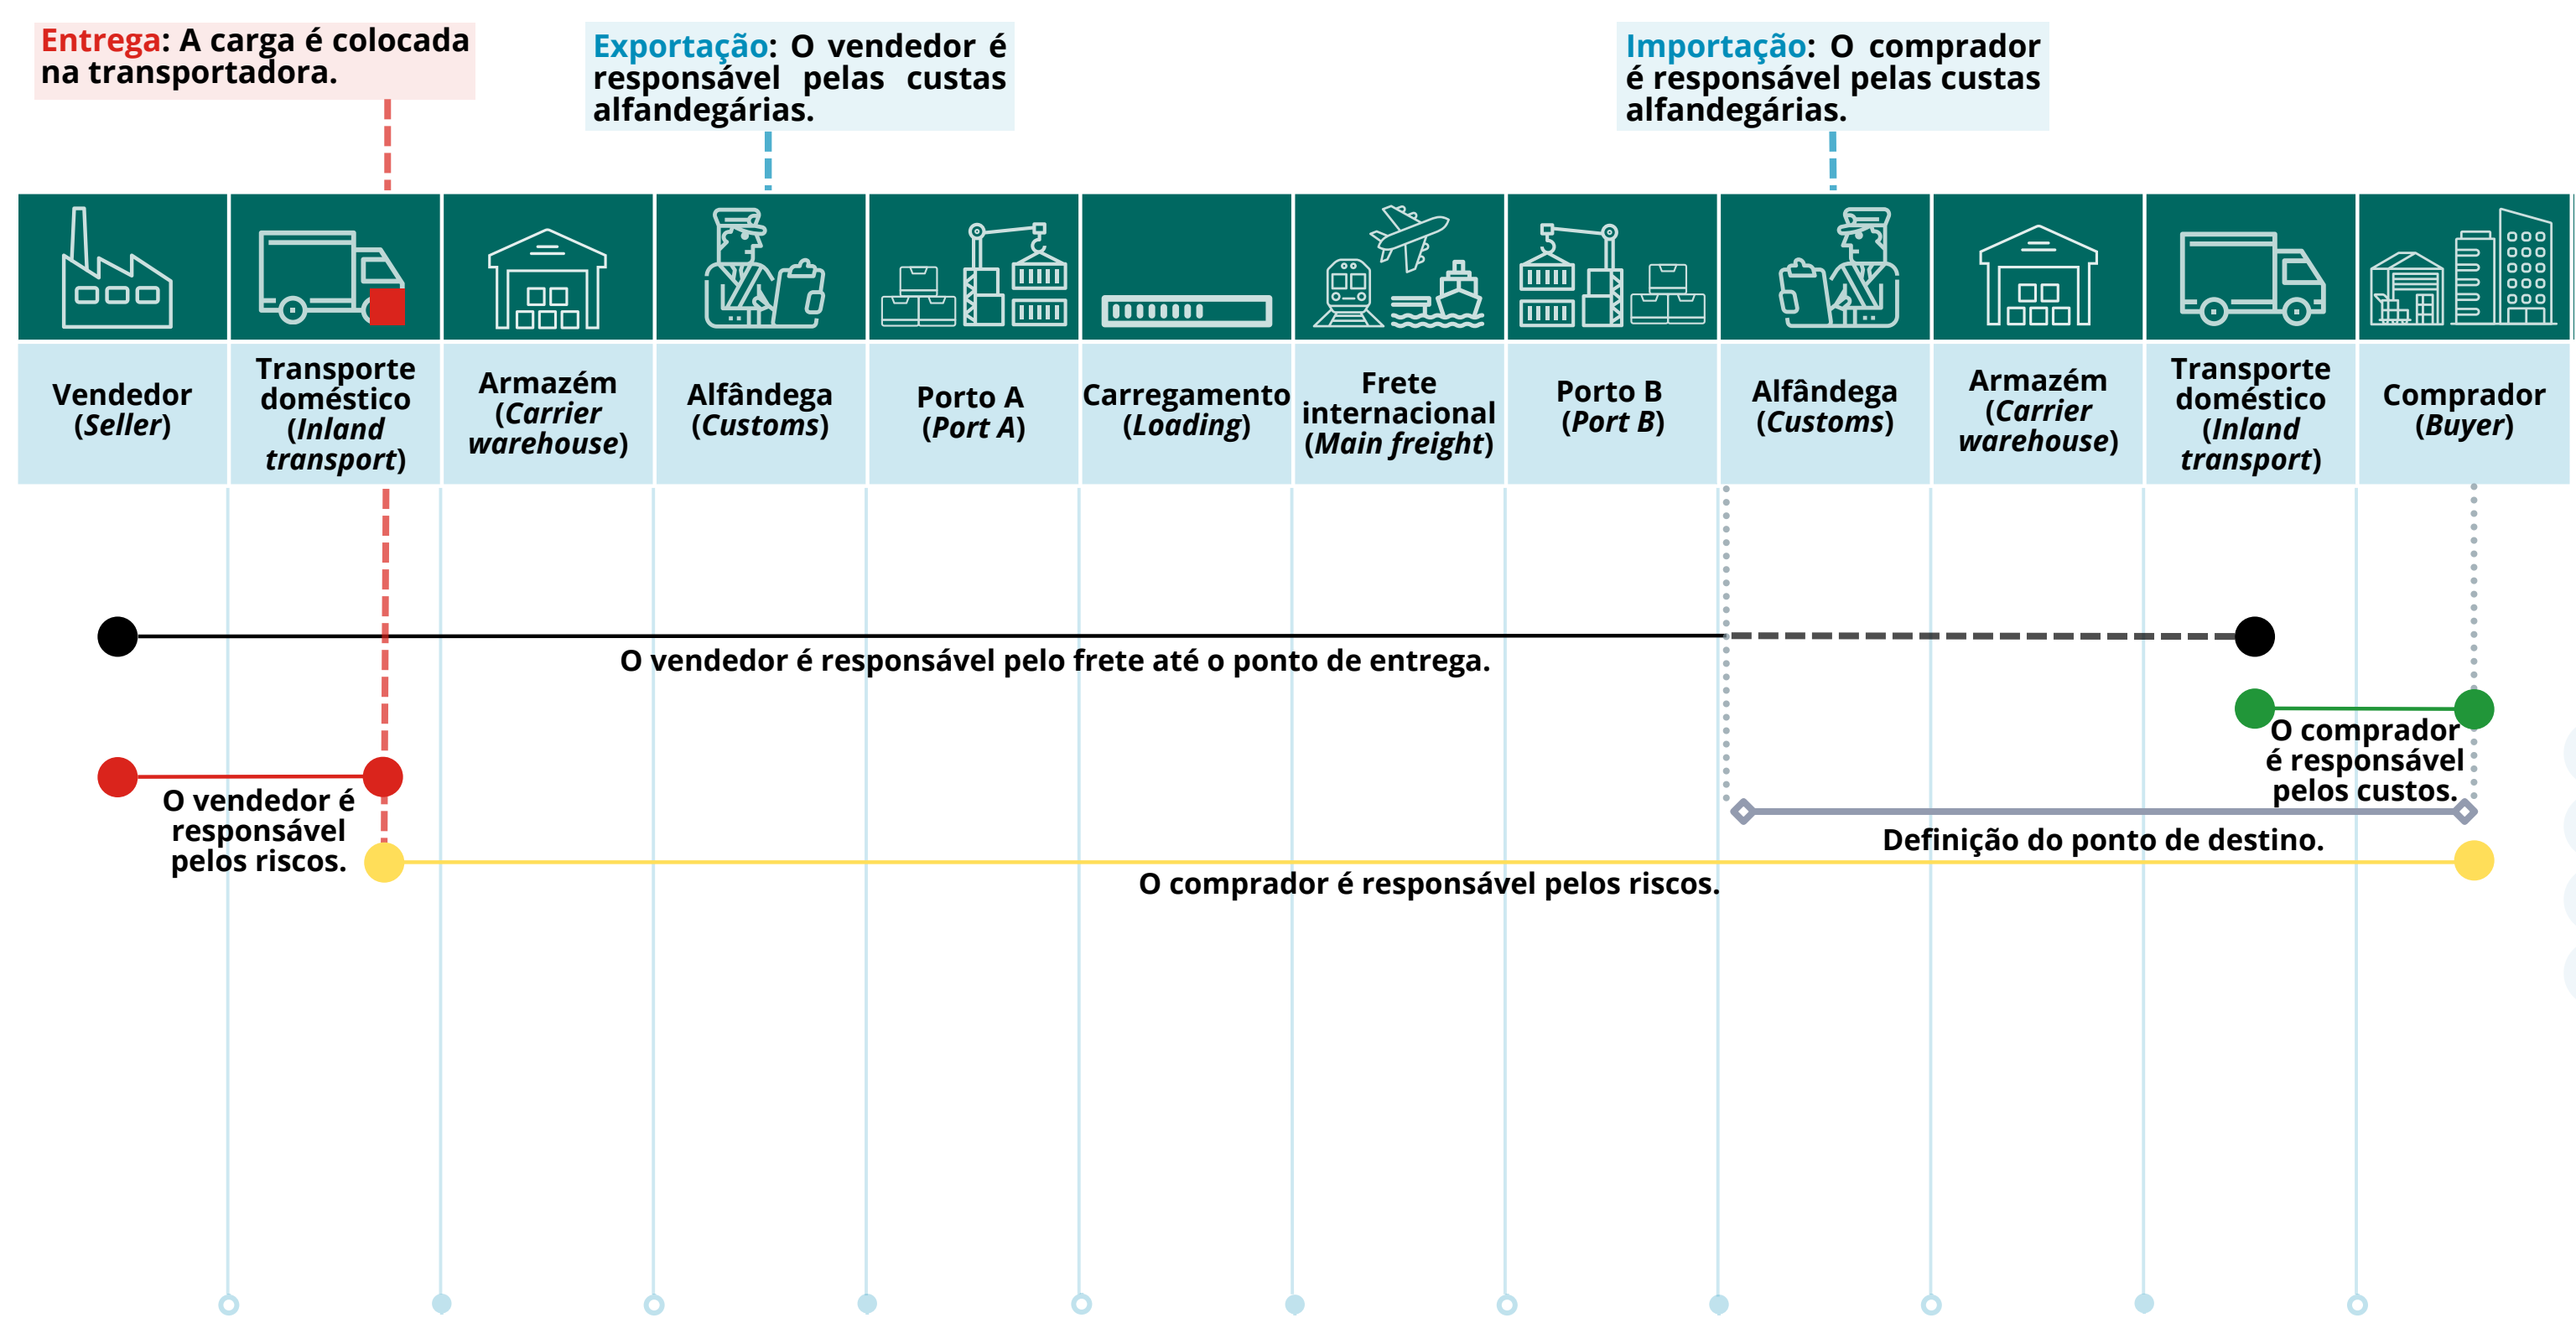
Entrega: A carga é colocada na transportadora.

Exportação: O vendedor é responsável pelas custas alfandegárias.

Importação: O comprador é responsável pelas custas alfandegárias.

| Vendedor (*Seller*) | Transporte doméstico (*Inland transport*) | Armazém (*Carrier warehouse*) | Alfândega (*Customs*) | Porto A (*Port A*) | Carregamento (*Loading*) | Frete internacional (*Main freight*) | Porto B (*Port B*) | Alfândega (*Customs*) | Armazém (*Carrier warehouse*) | Transporte doméstico (*Inland transport*) | Comprador (*Buyer*) |
|---|---|---|---|---|---|---|---|---|---|---|---|

O vendedor é responsável pelo frete até o ponto de entrega.

O comprador é responsável pelos custos.

O vendedor é responsável pelos riscos.

Definição do ponto de destino.

O comprador é responsável pelos riscos.